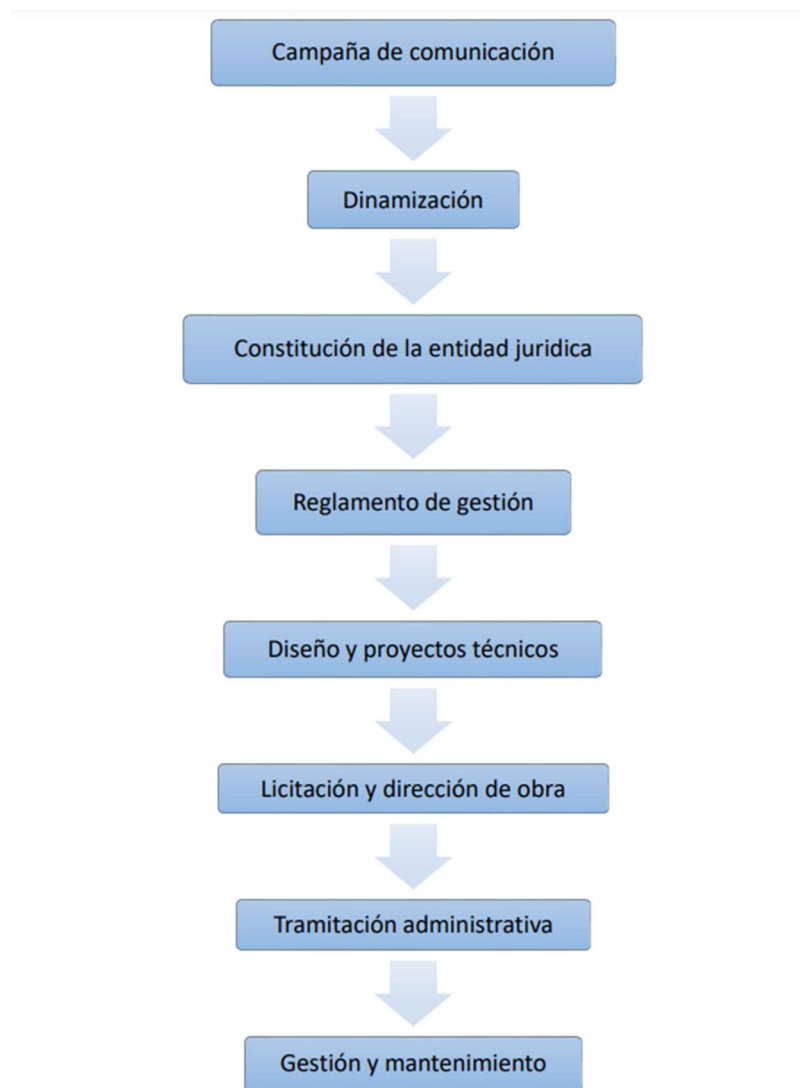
Campaña de comunicación

Dinamización

Constitución de la entidad juridica

Reglamento de gestión

Diseño y proyectos técnicos

Licitación y dirección de obra

Tramitación administrativa

Gestión y mantenimiento